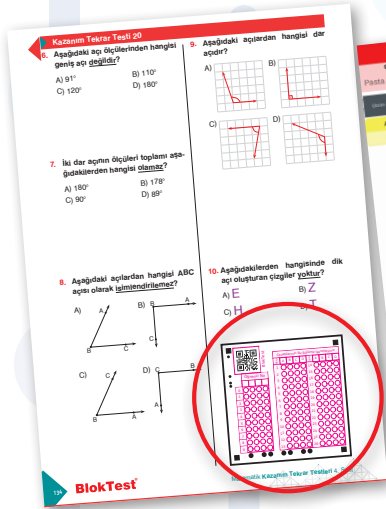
Kazanım Tekrar Testi 20

6. Aşağıdaki açı ölçülerinden hangisi geniş açı değildir?
A) 91°
B) 110°
C) 120°
D) 180°

7. İki dar açının ölçüleri toplamı aşağıdakilerden hangisi olamaz?
A) 180°
B) 178°
C) 90°
D) 89°

8. Aşağıdaki açılardan hangisi ABC açısı olarak isimlendirilemez?
A) A B C
B) B A C
C) C A B
D) C B A

9. Aşağıdaki açılardan hangisi dar açıdır?
A)
B)
C)
D)

10. Aşağıdakilerden hangisinde dik açı oluşturan çizgiler yoktur?
A) E
B) Z
C) H
D) T

Pasta

134
BlokTest
Matematik Kazanım Tekrar Testleri 4. Sınıf